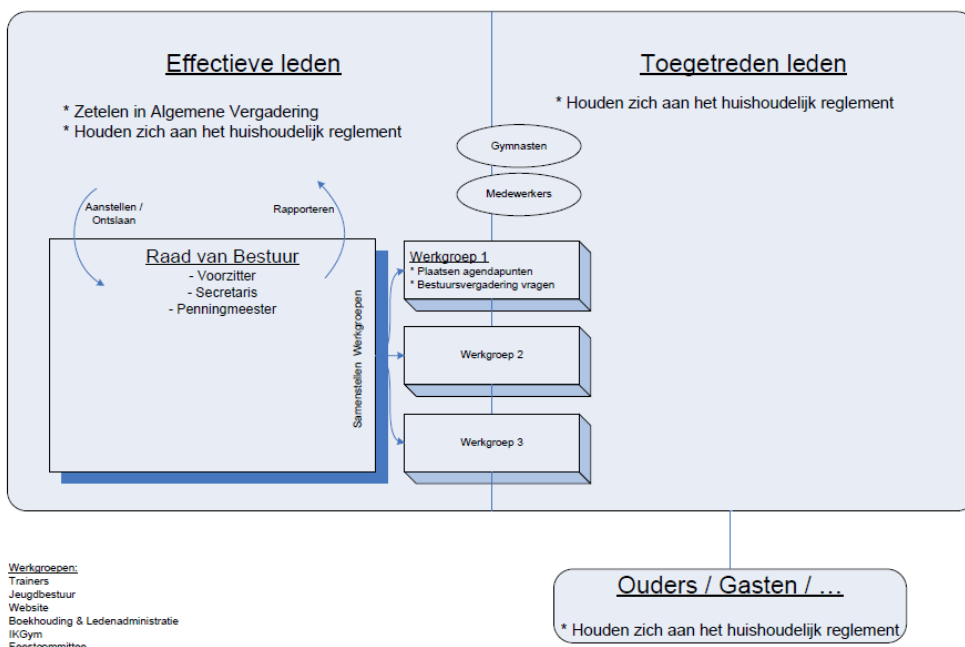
Effectieve leden

* Zetelen in Algemene Vergadering
* Houden zich aan het huishoudelijk reglement

Toegetreden leden

* Houden zich aan het huishoudelijk reglement

Gymnasten

Medewerkers

Aanstellen / Ontslaan

Rapporteren

Raad van Bestuur
- Voorzitter
- Secretaris
- Penningmeester

Samenstellen Werkgroepen

Werkgroep 1
* Plaatsen agendapunten
* Bestuursvergadering vragen

Werkgroep 2

Werkgroep 3

Werkgroepen:
Trainers
Jeugdbestuur
Website
Boekhouding & Ledenadministratie
IKGym
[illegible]

Ouders / Gasten / …

* Houden zich aan het huishoudelijk reglement